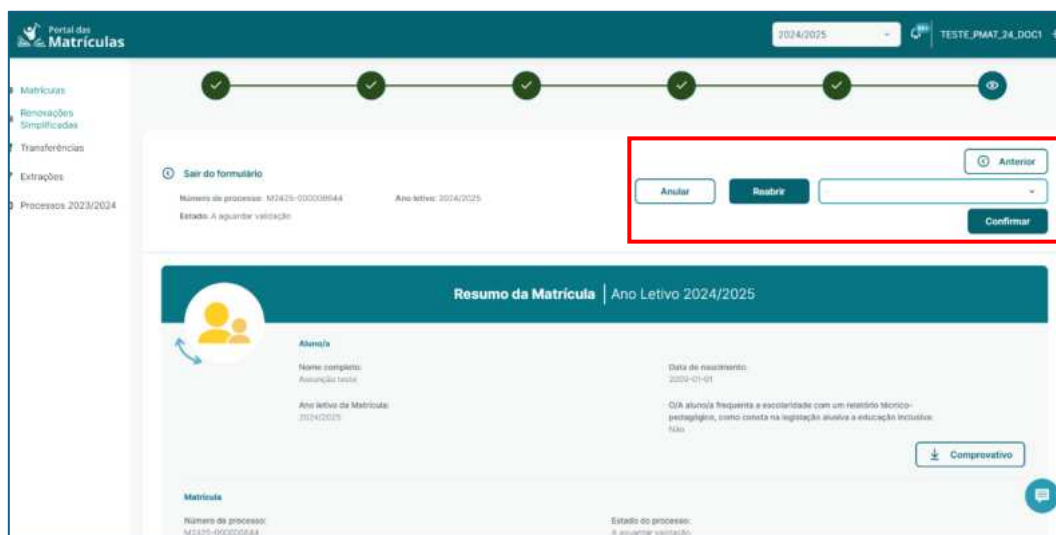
Portal das Matrículas

2024/2025

TESTE_PMAT_24_DOC1

Matrículas

Renovações Simplificadas

Transferências

Extrações

Processos 2023/2024

Sair do formulário

Número do processo: M2425-000008644

Ano letivo: 2024/2025

Estado: A aguardar validação

Anterior

Anular

Reabrir

Confirmar

Resumo da Matrícula | Ano Letivo 2024/2025

Aluno/a

Nome completo:
Assunção teste

Data de nascimento:
2000-01-01

Ano letivo da Matrícula:
2024/2025

O/A aluno/a frequenta a escolaridade com um relatório técnico-pedagógico, como consta na legislação alusiva a educação inclusiva:
Não

Comprovativo

Matrícula

Número do processo:
M2425-000008644

Estado do processo:
A aguardar validação